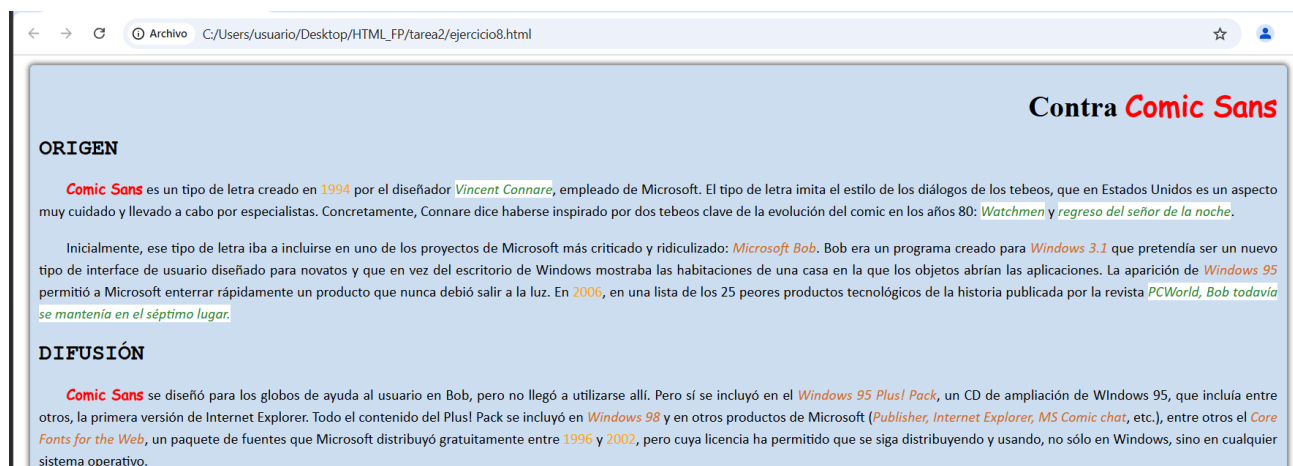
Archivo C:/Users/usuario/Desktop/HTML_FP/tarea2/ejercicio8.html

Contra Comic Sans

ORIGEN

Comic Sans es un tipo de letra creado en 1994 por el diseñador Vincent Connare, empleado de Microsoft. El tipo de letra imita el estilo de los diálogos de los tebeos, que en Estados Unidos es un aspecto muy cuidado y llevado a cabo por especialistas. Concretamente, Connare dice haberse inspirado por dos tebeos clave de la evolución del comic en los años 80: Watchmen y regreso del señor de la noche.

Inicialmente, ese tipo de letra iba a incluirse en uno de los proyectos de Microsoft más criticado y ridiculizado: Microsoft Bob. Bob era un programa creado para Windows 3.1 que pretendía ser un nuevo tipo de interface de usuario diseñado para novatos y que en vez del escritorio de Windows mostraba las habitaciones de una casa en la que los objetos abrían las aplicaciones. La aparición de Windows 95 permitió a Microsoft enterrar rápidamente un producto que nunca debió salir a la luz. En 2006, en una lista de los 25 peores productos tecnológicos de la historia publicada por la revista PCWorld, Bob todavía se mantenía en el séptimo lugar.

DIFUSIÓN

Comic Sans se diseñó para los globos de ayuda al usuario en Bob, pero no llegó a utilizarse allí. Pero sí se incluyó en el Windows 95 Plus! Pack, un CD de ampliación de WIndows 95, que incluía entre otros, la primera versión de Internet Explorer. Todo el contenido del Plus! Pack se incluyó en Windows 98 y en otros productos de Microsoft (Publisher, Internet Explorer, MS Comic chat, etc.), entre otros el Core Fonts for the Web, un paquete de fuentes que Microsoft distribuyó gratuitamente entre 1996 y 2002, pero cuya licencia ha permitido que se siga distribuyendo y usando, no sólo en Windows, sino en cualquier sistema operativo.